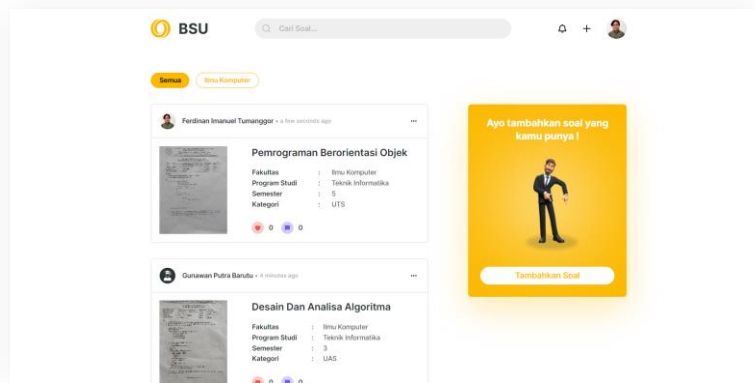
BSU

Cari Soal...

Semua

Ilmu Komputer

Ferdinan Imanuel Tumanggor • a few seconds ago

...

Pemrograman Berorientasi Objek

| Fakultas | : | Ilmu Komputer |
|---|---|---|
| Program Studi | : | Teknik Informatika |
| Semester | : | 5 |
| Kategori | : | UTS |

0 0

Gunawan Putra Barutu • 4 minutes ago

...

Desain Dan Analisa Algoritma

| Fakultas | : | Ilmu Komputer |
|---|---|---|
| Program Studi | : | Teknik Informatika |
| Semester | : | 3 |
| Kategori | : | UAS |

0 0

Ayo tambahkan soal yang kamu punya !

Tambahkan Soal